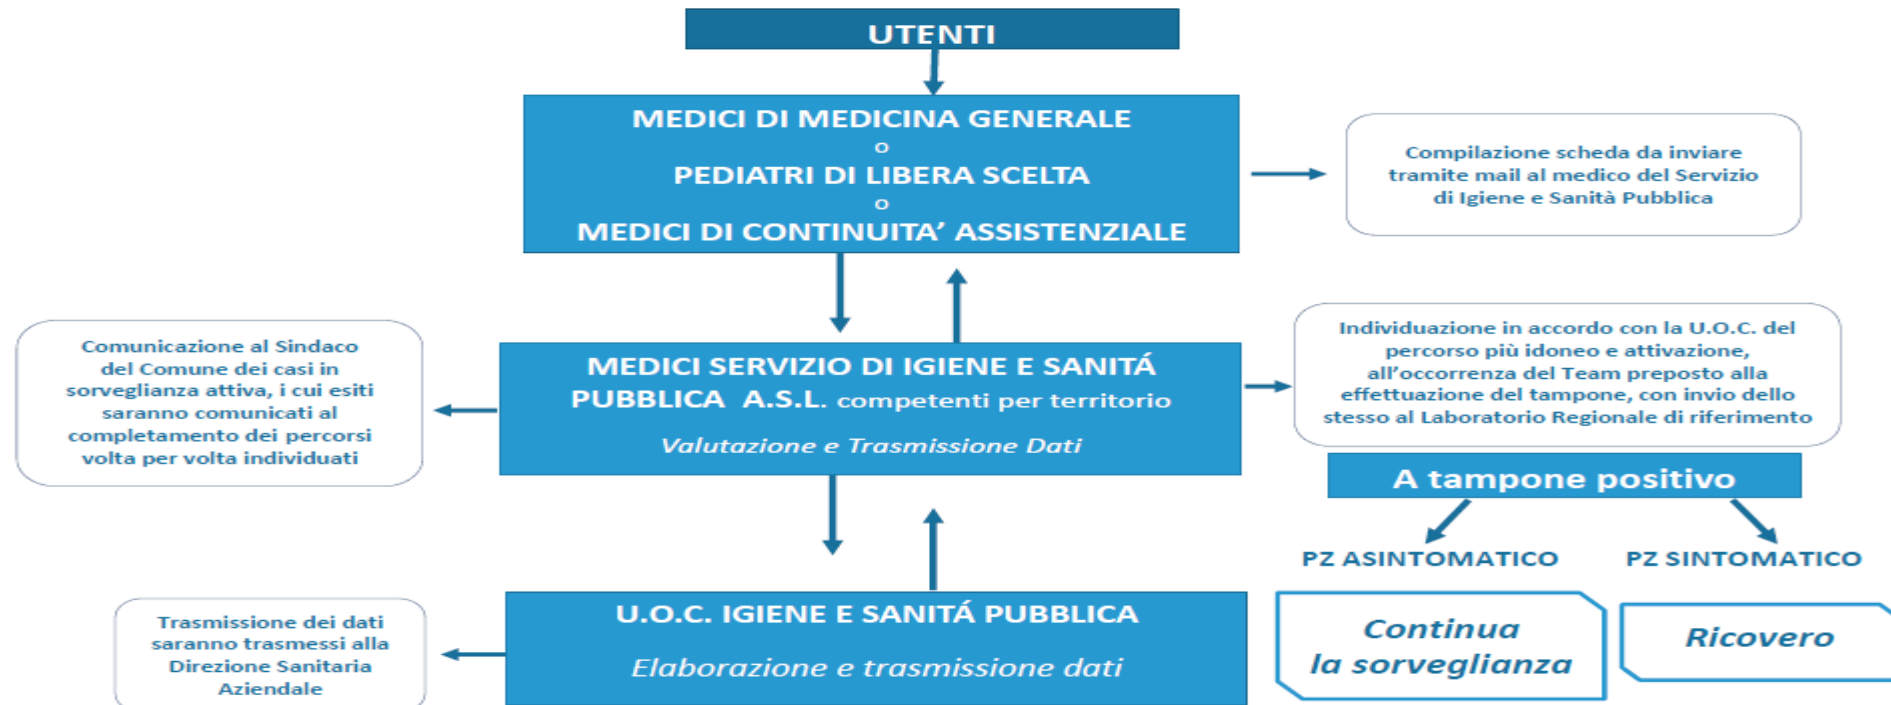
UTENTI

MEDICI DI MEDICINA GENERALE
o
PEDIATRI DI LIBERA SCELTA
o
MEDICI DI CONTINUITA' ASSISTENZIALE

Compilazione scheda da inviare tramite mail al medico del Servizio di Igiene e Sanità Pubblica

Comunicazione al Sindaco del Comune dei casi in sorveglianza attiva, i cui esiti saranno comunicati al completamento dei percorsi volta per volta individuati

MEDICI SERVIZIO DI IGIENE E SANITÁ PUBBLICA A.S.L. competenti per territorio

Valutazione e Trasmissione Dati

Individuazione in accordo con la U.O.C. del percorso più idoneo e attivazione, all'occorrenza del Team preposto alla effettuazione del tampone, con invio dello stesso al Laboratorio Regionale di riferimento

A tampone positivo

PZ ASINTOMATICO

PZ SINTOMATICO

Trasmissione dei dati saranno trasmessi alla Direzione Sanitaria Aziendale

U.O.C. IGIENE E SANITÁ PUBBLICA

Elaborazione e trasmissione dati

Continua la sorveglianza

Ricovero